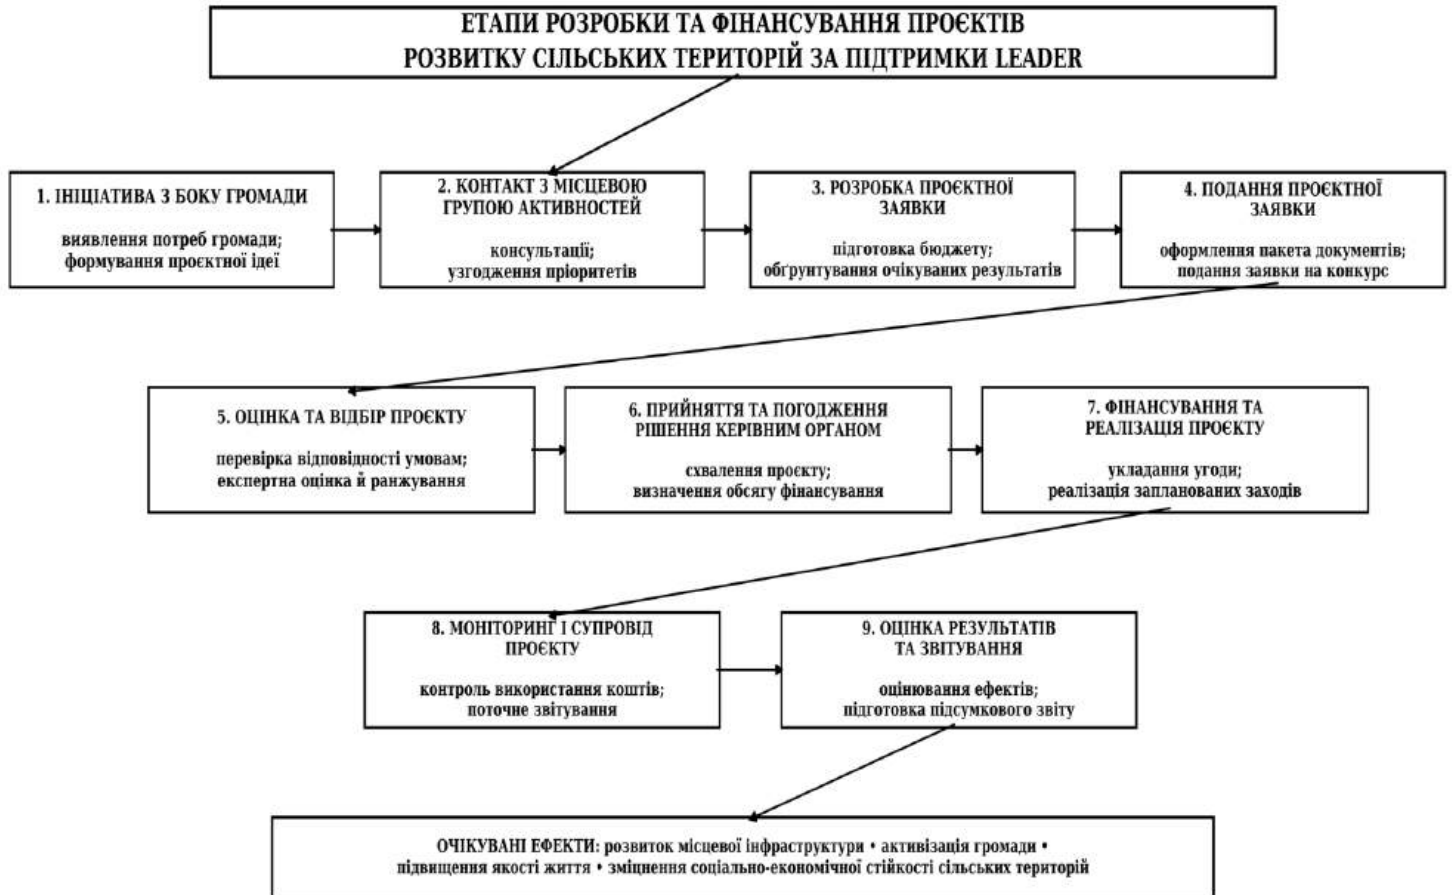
ЕТАПИ РОЗРОБКИ ТА ФІНАНСУВАННЯ ПРОЄКТІВ РОЗВИТКУ СІЛЬСЬКИХ ТЕРИТОРІЙ ЗА ПІДТРИМКИ LEADER

1. ІНІЦІАТИВА З БОКУ ГРОМАДИ

виявлення потреб громади; формування проєктної ідеї

2. КОНТАКТ З МІСЦЕВОЮ ГРУПОЮ АКТИВНОСТЕЙ

консультації; узгодження пріоритетів

3. РОЗРОБКА ПРОЄКТНОЇ ЗАЯВКИ

підготовка бюджету; обґрунтування очікуваних результатів

4. ПОДАННЯ ПРОЄКТНОЇ ЗАЯВКИ

оформлення пакета документів; подання заявки на конкурс

5. ОЦІНКА ТА ВІДБІР ПРОЄКТУ

перевірка відповідності умовам; експертна оцінка й ранжування

6. ПРИЙНЯТТЯ ТА ПОГОДЖЕННЯ РІШЕННЯ КЕРІВНИМ ОРГАНОМ

схвалення проєкту; визначення обсягу фінансування

7. ФІНАНСУВАННЯ ТА РЕАЛІЗАЦІЯ ПРОЄКТУ

укладання угоди; реалізація запланованих заходів

8. МОНІТОРИНГ І СУПРОВІД ПРОЄКТУ

контроль використання коштів; поточне звітування

9. ОЦІНКА РЕЗУЛЬТАТІВ ТА ЗВІТУВАННЯ

оцінювання ефектів; підготовка підсумкового звіту

ОЧІКУВАНІ ЕФЕКТИ: розвиток місцевої інфраструктури • активізація громади • підвищення якості життя • зміцнення соціально-економічної стійкості сільських територій